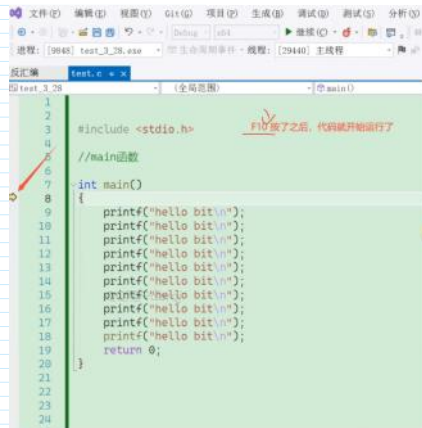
文件(F) 编辑(E) 视图(V) Git(G) 项目(P) 生成(B) 调试(D) 测试(S) 分析(N)

Debug x64 ▶ 继续(C)

进程: [9048] test_3_28.exe 生命周期事件 线程: [29440] 主线程

反汇编 test.c

test_3_28 (全局范围) main()

1
2
3 #include <stdio.h>
4
5 //main函数
6
7 int main()
8 {
9 printf("hello bit\n");
10 printf("hello bit\n");
11 printf("hello bit\n");
12 printf("hello bit\n");
13 printf("hello bit\n");
14 printf("hello bit\n");
15 printf("hello bit\n");
16 printf("hello bit\n");
17 printf("hello bit\n");
18 printf("hello bit\n");
19 return 0;
20 }
21
22
23
24

F10按了之后，代码就开始运行了